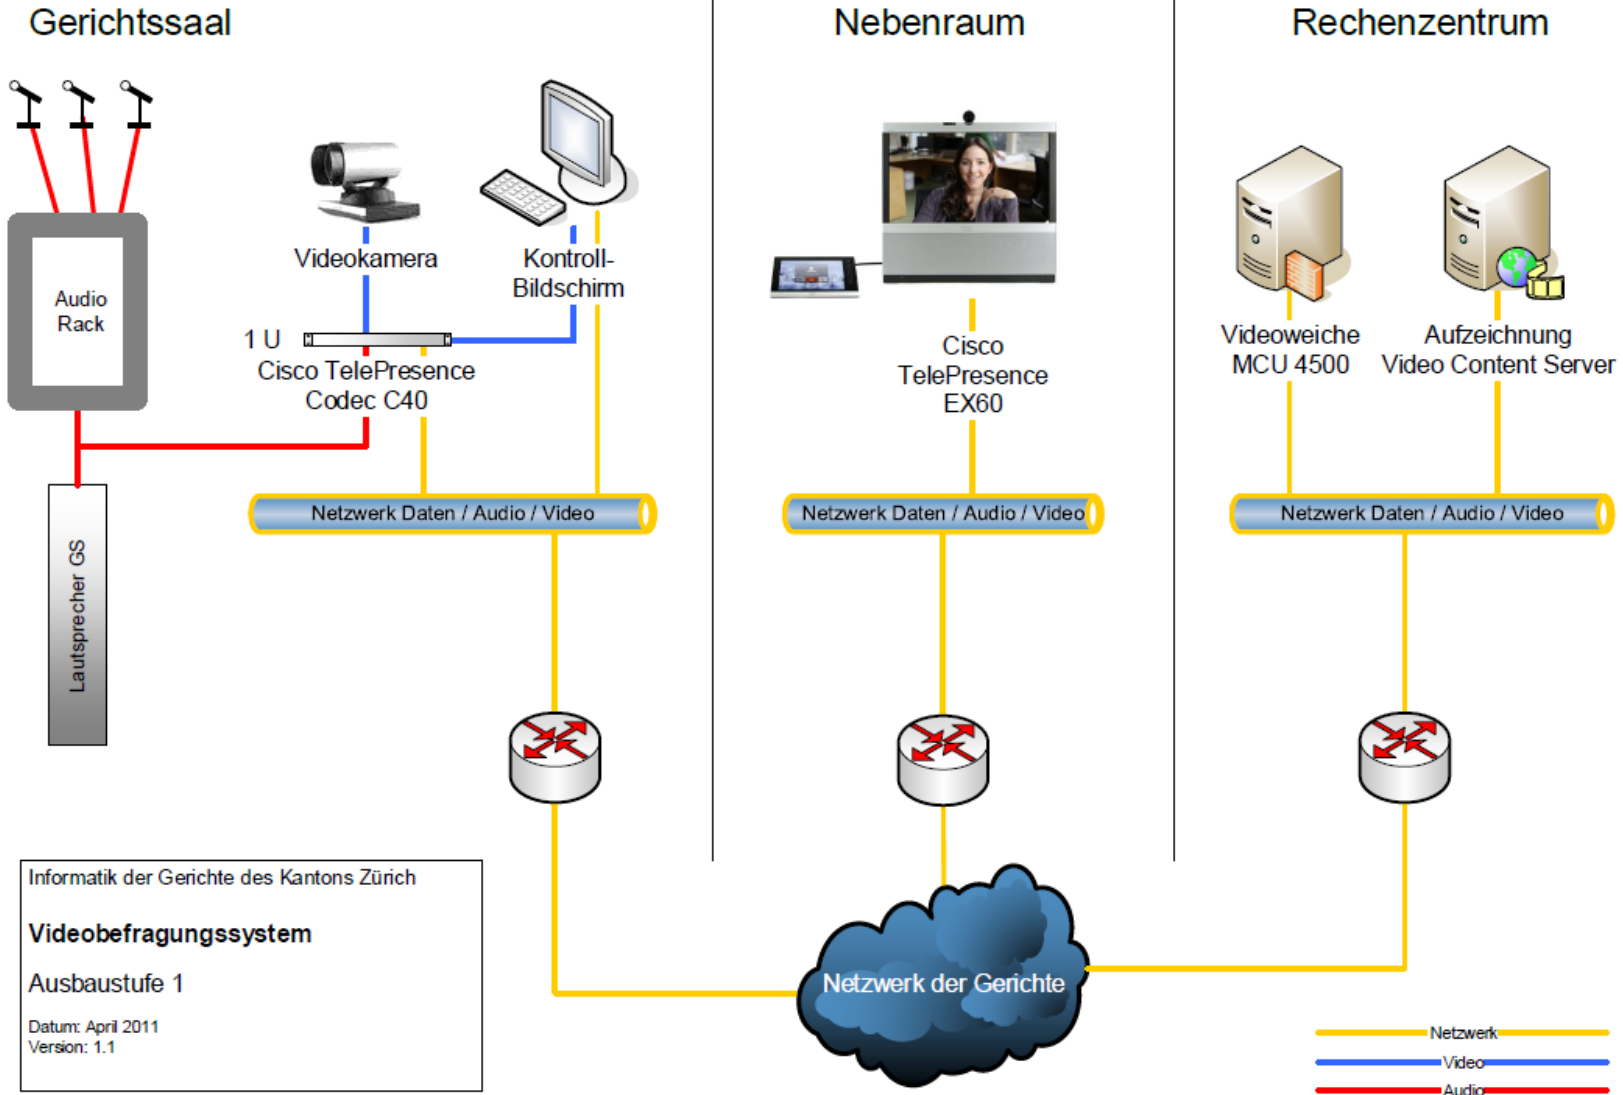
Gerichtssaal

Nebenraum

Rechenzentrum

Audio Rack

Videokamera

Kontroll-Bildschirm

1 U

Cisco TelePresence Codec C40

Cisco TelePresence EX60

Videoweiche MCU 4500

Aufzeichnung Video Content Server

Netzwerk Daten / Audio / Video

Netzwerk Daten / Audio / Video

Netzwerk Daten / Audio / Video

Lautsprecher GS

Netzwerk der Gerichte

Informatik der Gerichte des Kantons Zürich

Videobefragungssystem

Ausbaustufe 1

Datum: April 2011
Version: 1.1

Netzwerk
Video
Audio